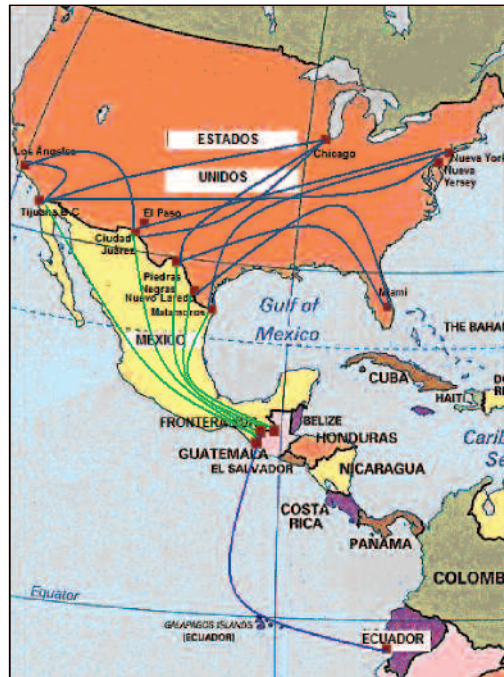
ESTADOS
UNIDOS
Los Angeles
Chicago
Nueva York
Nueva Yersey
Tijuana B.C.
El Paso
Ciudad Juárez
Piedras Negras
Nuevo Laredo
Matamoros
Miami
Gulf of Mexico
THE BAHA
MEXICO
CUBA
HAITI
FRONTERA SUR
BELIZE
HONDURAS
GUATEMALA
EL SALVADOR
NICARAGUA
Carib Se
COSTA RICA
PANAMA
COLOMB
Equator
GALAPAGOS ISLANDS (ECUADOR)
ECUADOR